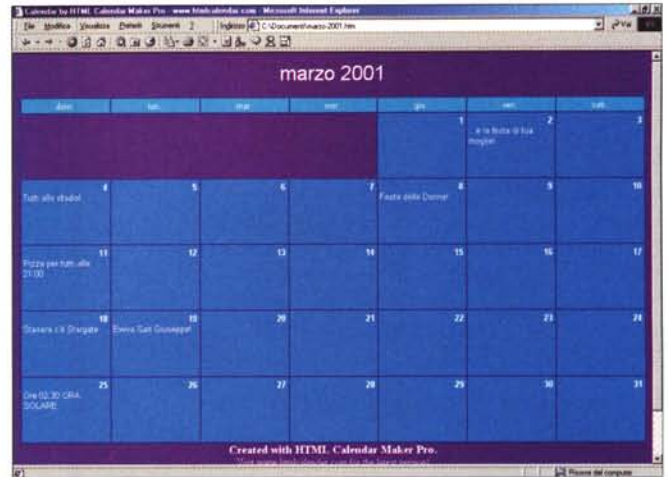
Calendar by HTML Calendar Maker Pro - www.htmlcalendar.com - Microsoft Internet Explorer

File Modifica Visualizza Preferiti Strumenti ? Indirizzo C:\Documenti\marzo-2001.htm Vai

marzo 2001

| dom. | lun. | mar. | mer. | gio. | ven. | sab. |
|---|---|---|---|---|---|---|
| | | | | 1 | 2 ...e la festa di tua moglie! | 3 |
| 4 Tutti allo stadio! | 5 | 6 | 7 | 8 Festa delle Donne! | 9 | 10 |
| 11 Pizza per tutti, alle 21:00 | 12 | 13 | 14 | 15 | 16 | 17 |
| 18 Stasera c'è Stargate | 19 Evviva San Giuseppe! | 20 | 21 | 22 | 23 | 24 |
| 25 Ore 02.30: ORA SOLARE | 26 | 27 | 28 | 29 | 30 | 31 |

Created with HTML Calendar Maker Pro.
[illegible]

Risorse del computer